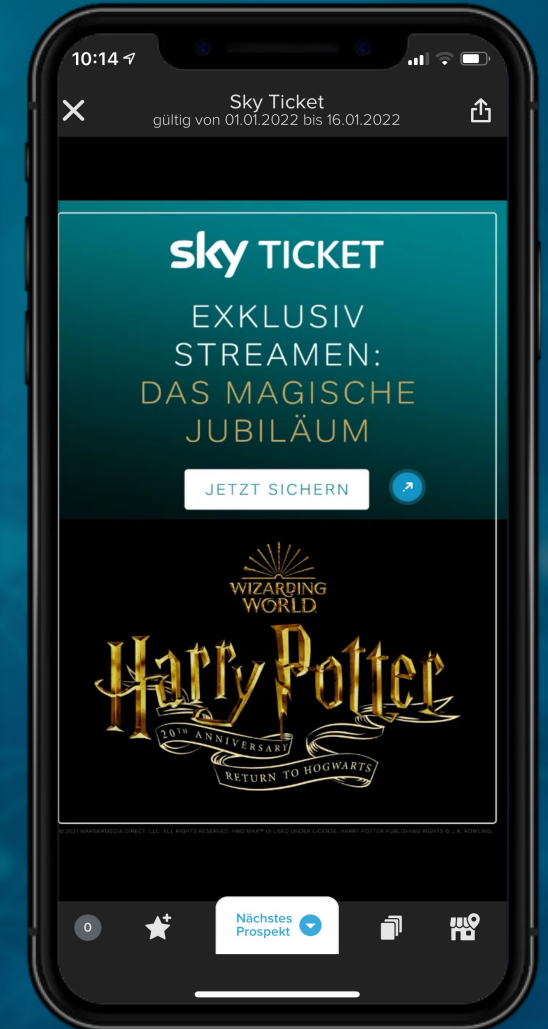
10:14

Sky Ticket
gültig von 01.01.2022 bis 16.01.2022

sky TICKET

EXKLUSIV STREAMEN: DAS MAGISCHE JUBILÄUM

JETZT SICHERN

WIZARDING WORLD

Harry Potter

20TH ANNIVERSARY
RETURN TO HOGWARTS

© 2021 WARNERMEDIA DIRECT, LLC. ALL RIGHTS RESERVED. HBO MAX™ IS USED UNDER LICENSE. HARRY POTTER PUBLISHING RIGHTS © J.K. ROWLING.

0

Nächstes Prospekt